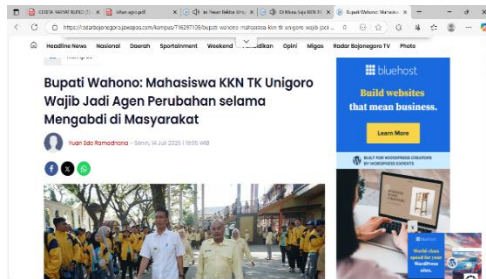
BERITA YAKNI BUPAT | when.apa.pdf | Di Peran Bekar Smp | Di Musa Sep KKN | Bupati Wahono: Mahasisw

https://radarbojonegoro.jawapos.com/kampus/716297106/bupati-wahono-mahasiswa-kkn-tk-unigoro-wajib-jadi

Headline News | Nasional | Daerah | Sportainment | Weekend | Pendidikan | Opini | Migas | Radar Bojonegoro TV | Photo

Bupati Wahono: Mahasiswa KKN TK Unigoro Wajib Jadi Agen Perubahan selama Mengabdi di Masyarakat

Yuan Edo Ramadhana – Senin, 14 Juli 2025 | 19:05 WIB

bluehost

Build websites that mean business.

Learn More

BUILT FOR WORDPRESS CREATORS BY WORDPRESS EXPERTS